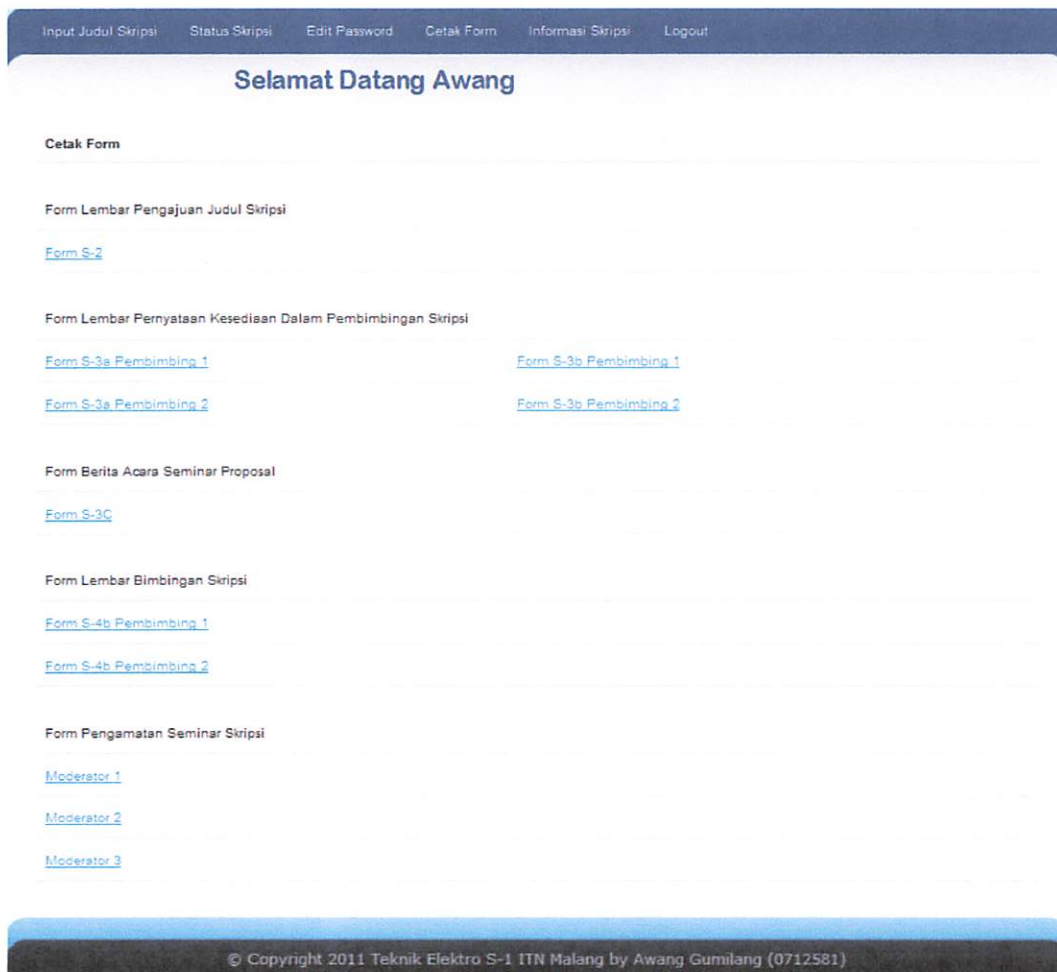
Input Judul Skripsi Status Skripsi Edit Password Cetak Form Informasi Skripsi Logout

Selamat Datang Awang

Cetak Form

Form Lembar Pengajuan Judul Skripsi

Form S-2

Form Lembar Pernyataan Kesediaan Dalam Pembimbingan Skripsi

Form S-3a Pembimbing 1

Form S-3a Pembimbing 2

Form S-3b Pembimbing 1

Form S-3b Pembimbing 2

Form Berita Acara Seminar Proposal

Form S-3C

Form Lembar Bimbingan Skripsi

Form S-4b Pembimbing 1

Form S-4b Pembimbing 2

Form Pengamatan Seminar Skripsi

Moderator 1

Moderator 2

Moderator 3

© Copyright 2011 Teknik Elektro S-1 ITN Malang by Awang Gumilang (0712581)